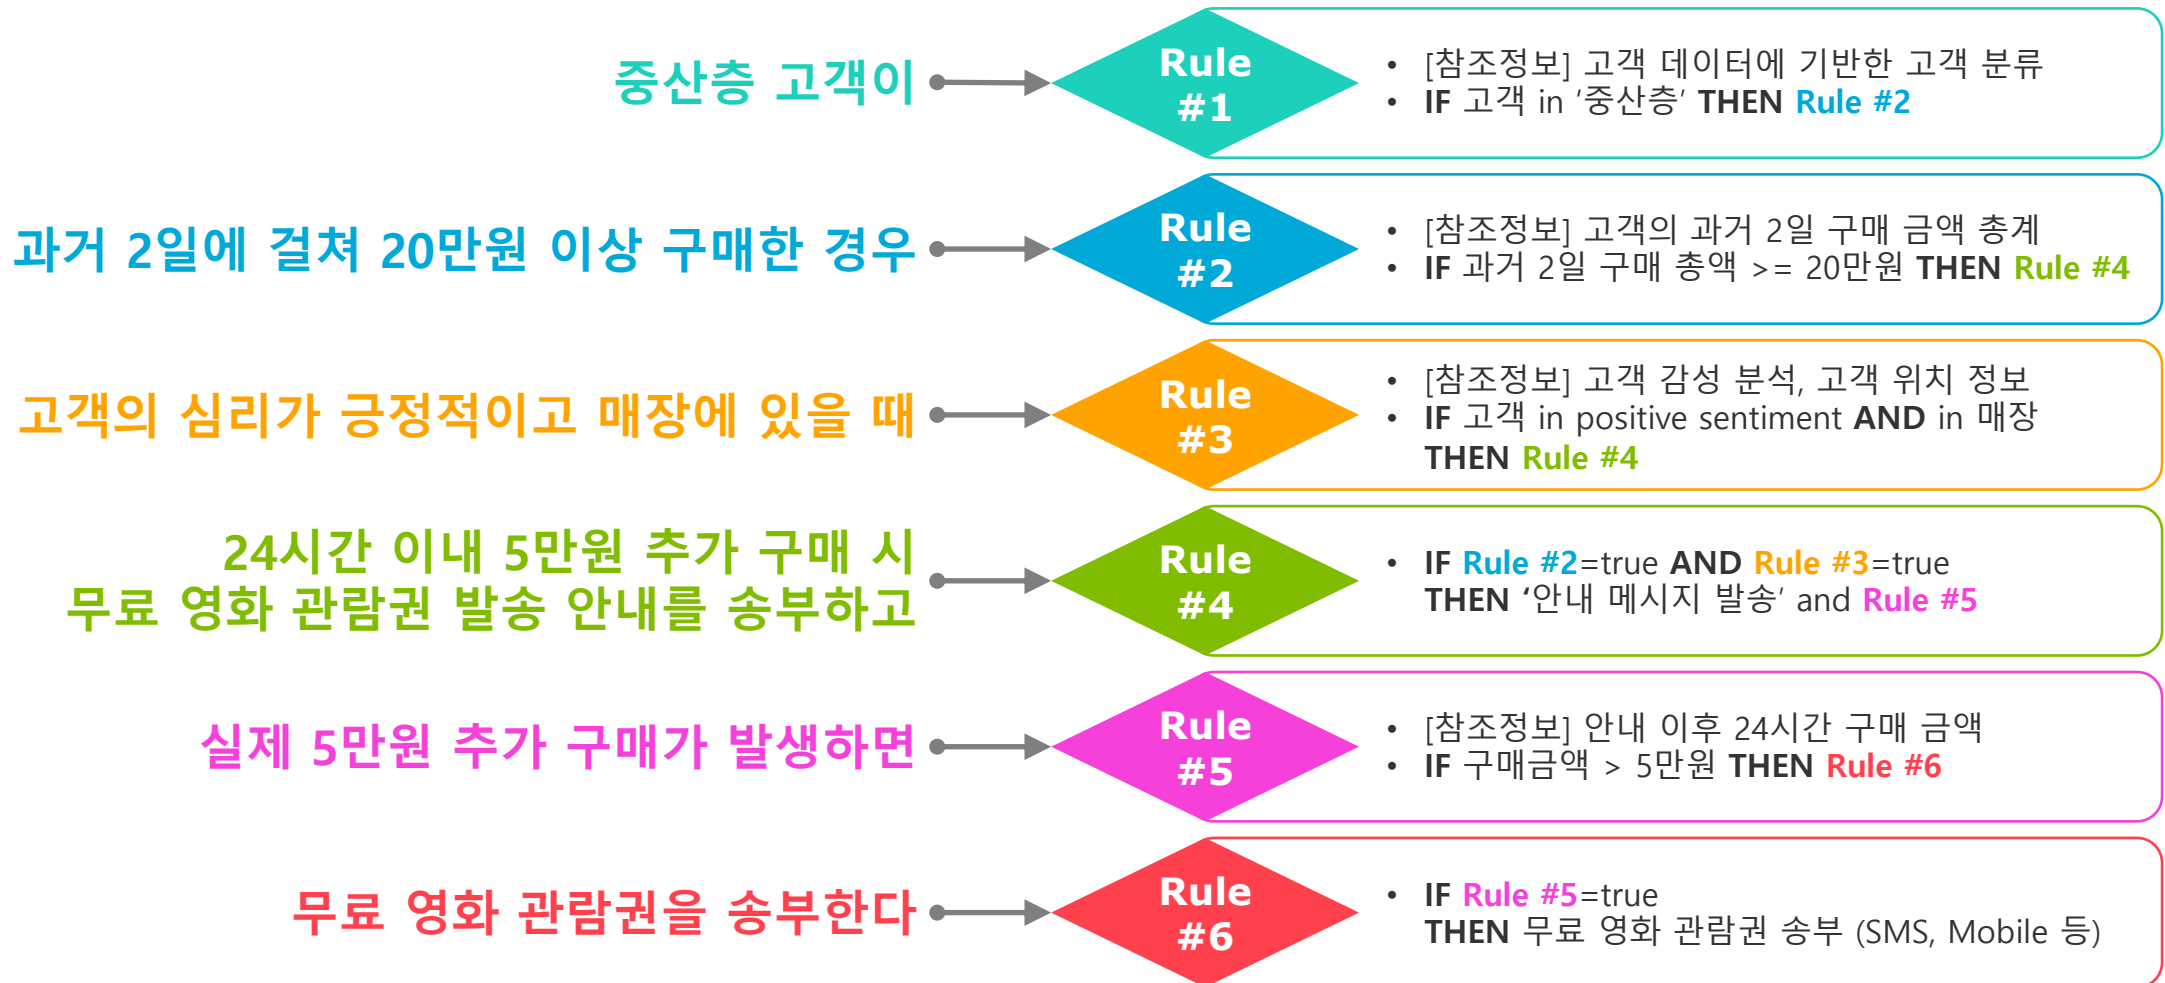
중산층 고객이

Rule #1

- [참조정보] 고객 데이터에 기반한 고객 분류
- IF 고객 in '중산층' THEN Rule #2

과거 2일에 걸쳐 20만원 이상 구매한 경우

Rule #2

- [참조정보] 고객의 과거 2일 구매 금액 총계
- IF 과거 2일 구매 총액 >= 20만원 THEN Rule #4

고객의 심리가 긍정적이고 매장에 있을 때

Rule #3

- [참조정보] 고객 감성 분석, 고객 위치 정보
- IF 고객 in positive sentiment AND in 매장 THEN Rule #4

24시간 이내 5만원 추가 구매 시 무료 영화 관람권 발송 안내를 송부하고

Rule #4

- IF Rule #2=true AND Rule #3=true THEN '안내 메시지 발송' and Rule #5

실제 5만원 추가 구매가 발생하면

Rule #5

- [참조정보] 안내 이후 24시간 구매 금액
- IF 구매금액 > 5만원 THEN Rule #6

무료 영화 관람권을 송부한다

Rule #6

- IF Rule #5=true THEN 무료 영화 관람권 송부 (SMS, Mobile 등)